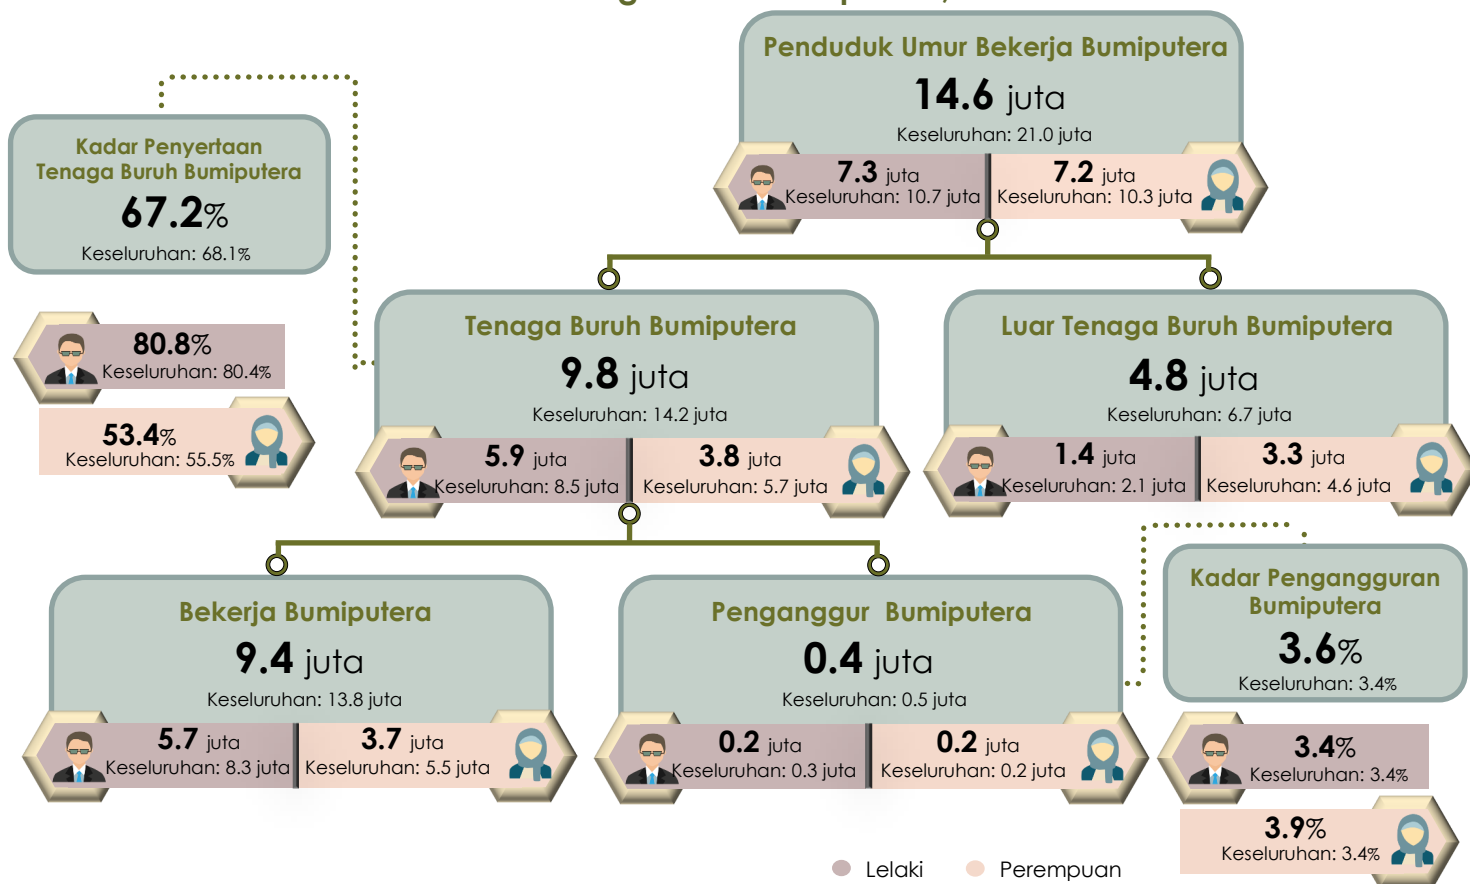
Penduduk Umur Bekerja Bumiputera

14.6 juta

Keseluruhan: 21.0 juta

7.3 juta
Keseluruhan: 10.7 juta

7.2 juta
Keseluruhan: 10.3 juta

Kadar Penyertaan Tenaga Buruh Bumiputera

67.2%

Keseluruhan: 68.1%

80.8%
Keseluruhan: 80.4%

53.4%
Keseluruhan: 55.5%

Tenaga Buruh Bumiputera

9.8 juta

Keseluruhan: 14.2 juta

5.9 juta
Keseluruhan: 8.5 juta

3.8 juta
Keseluruhan: 5.7 juta

Luar Tenaga Buruh Bumiputera

4.8 juta

Keseluruhan: 6.7 juta

1.4 juta
Keseluruhan: 2.1 juta

3.3 juta
Keseluruhan: 4.6 juta

Kadar Pengangguran Bumiputera

3.6%

Keseluruhan: 3.4%

3.4%
Keseluruhan: 3.4%

3.9%
Keseluruhan: 3.4%

Bekerja Bumiputera

9.4 juta

Keseluruhan: 13.8 juta

5.7 juta
Keseluruhan: 8.3 juta

3.7 juta
Keseluruhan: 5.5 juta

Penganggur Bumiputera

0.4 juta

Keseluruhan: 0.5 juta

0.2 juta
Keseluruhan: 0.3 juta

0.2 juta
Keseluruhan: 0.2 juta

Lelaki Perempuan